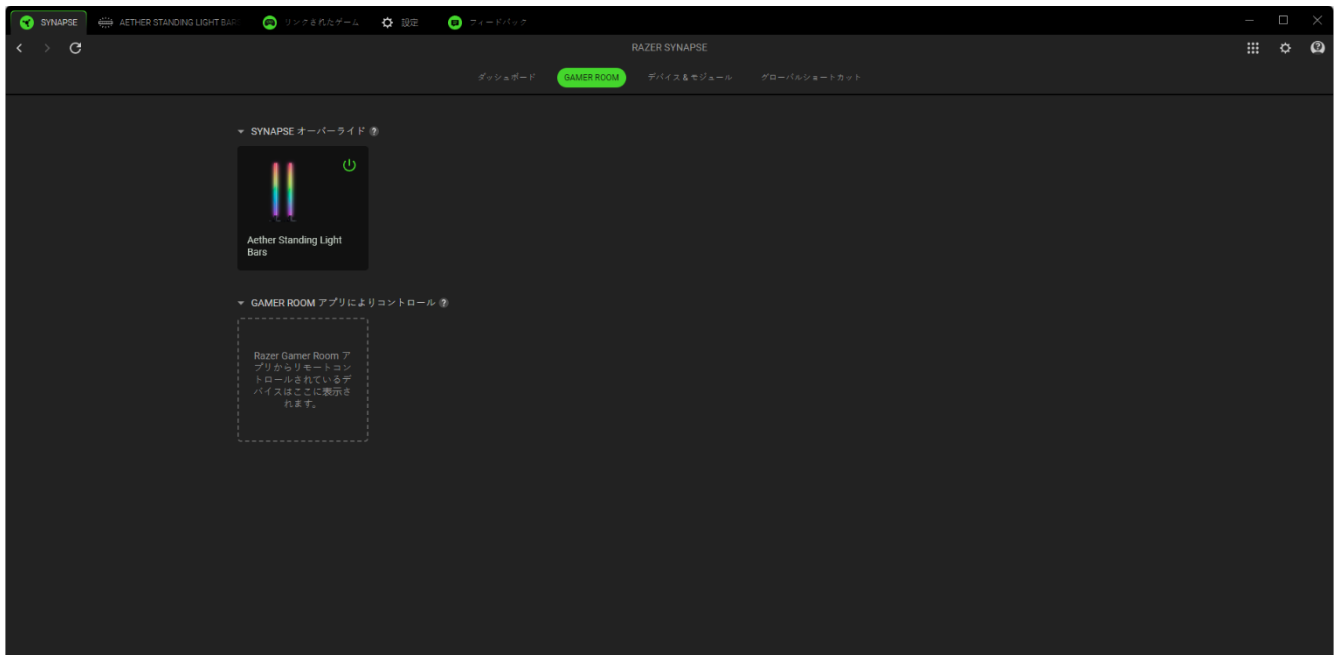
SYNAPSE AETHER STANDING LIGHT BAR リンクされたゲーム 設定 フィードバック

RAZER SYNAPSE

ダッシュボード GAMER ROOM デバイス & モジュール グローバルショートカット

SYNAPSE オーバーライド ?

Aether Standing Light Bars

GAMER ROOM アプリによりコントロール ?

Razer Gamer Room アプリからリモートコントロールされているデバイスはここに表示されます。